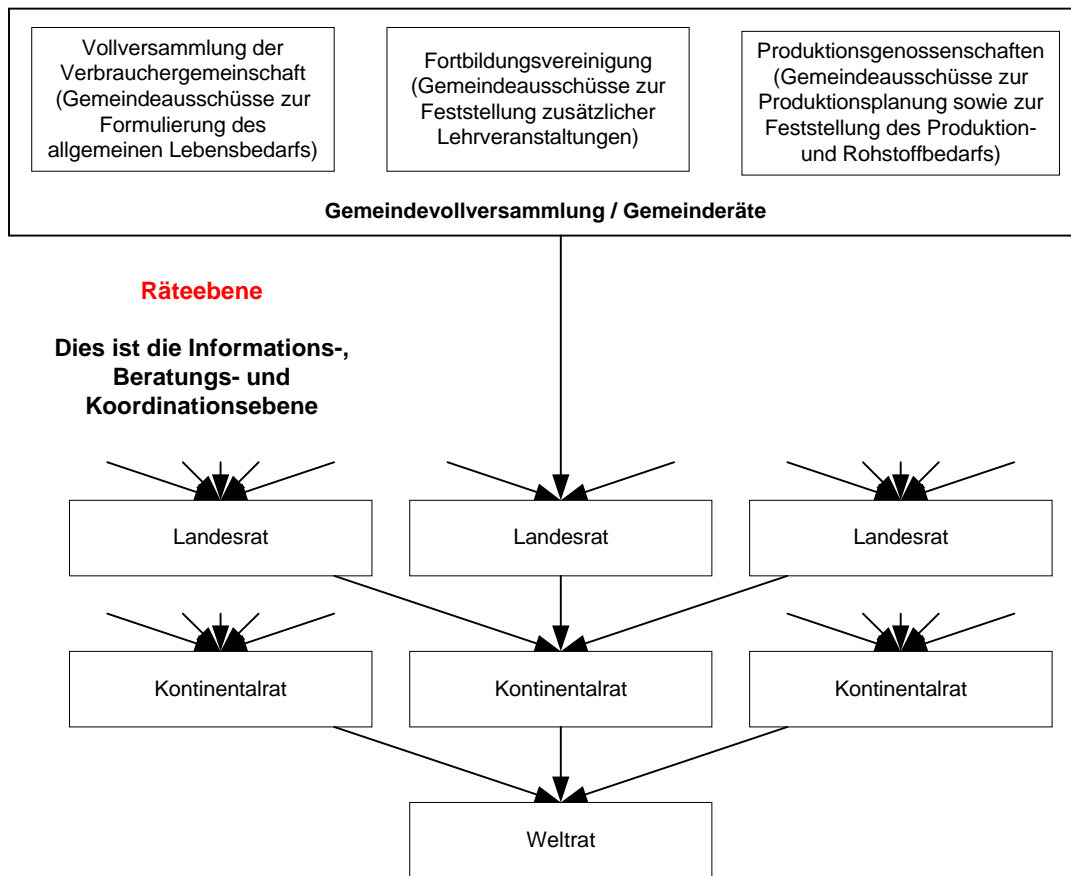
Vollversammlung der Verbrauchergemeinschaft (Gemeindeausschüsse zur Formulierung des allgemeinen Lebensbedarfs)

Fortbildungsvereinigung (Gemeindeausschüsse zur Feststellung zusätzlicher Lehrveranstaltungen)

Produktionsgenossenschaften (Gemeindeausschüsse zur Produktionsplanung sowie zur Feststellung des Produktion- und Rohstoffbedarfs)

**Gemeindevollversammlung / Gemeinderäte**

Räteebene

Dies ist die Informations-, Beratungs- und Koordinationsebene

Landesrat

Landesrat

Landesrat

Kontinentalrat

Kontinentalrat

Kontinentalrat

Weltrat